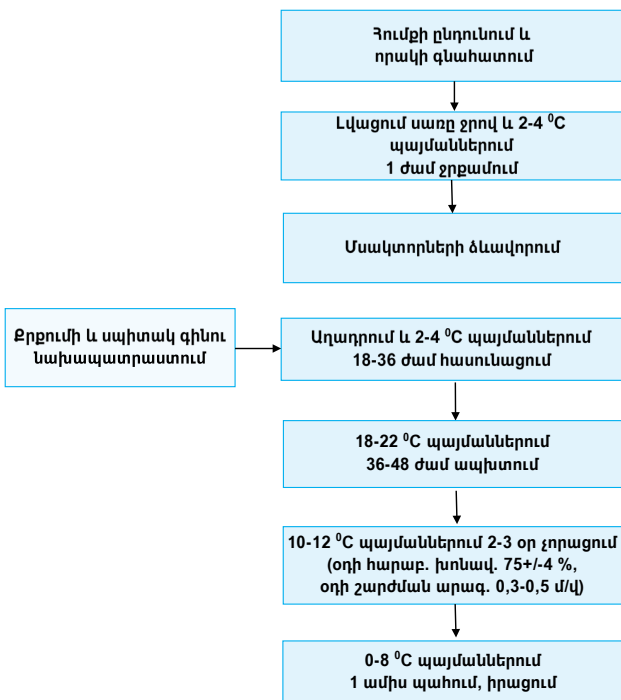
Հումքի ընդունում և որակի գնահատում

Լվացում սառը ջրով և 2-4 $^0$C պայմաններում 1 ժամ ջրքամում

Մսակտորների ձևավորում

Քրքումի և սպիտակ գինու նախապատրաստում

Աղադրում և 2-4 $^0$C պայմաններում 18-36 ժամ հասունացում

18-22 $^0$C պայմաններում 36-48 ժամ ապխտում

10-12 $^0$C պայմաններում 2-3 օր չորացում (օդի հարաբ. խոնավ. 75+/-4 %, օդի շարժման արագ. 0,3-0,5 մ/վ)

0-8 $^0$C պայմաններում 1 ամիս պահում, իրացում